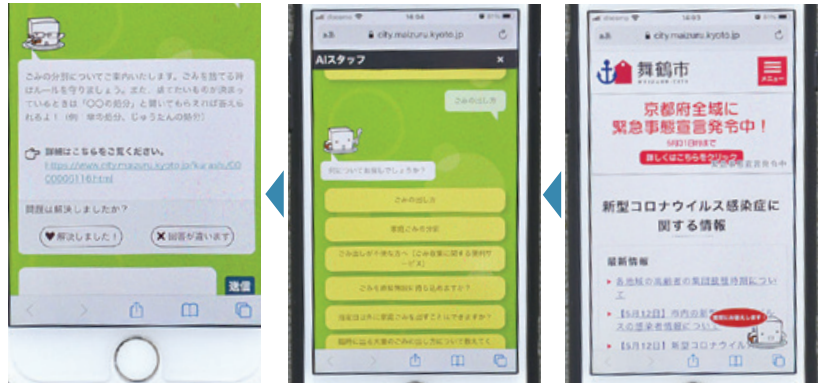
ごみの分別についてご案内いたします。ごみを捨てる時はルールを守りましょう。また、捨てたいものが決まっているときは「〇〇の処分」と聞いてもらえれば答えられるよ！（例　椅子処分、じゅうたんの処分）

詳細はこちらをご覧ください。
https://www.city.maizuru.kyoto.jp/kurashi/0000001161.html

問題は解決しましたか？

解決しました！

回答が違います

送信

docomo
16:04
city.maizuru.kyoto.jp
AIスタッフ
ごみの出し方
何についてお話ししましょうか？
ごみの出し方
家庭ごみを分別
ごみ出しが不便な方へ（ごみ収集に関する便利サービス）
ごみを直接施設に持ち込めますか？
指定ゴミ袋以外の袋でごみを出すことはできますか？
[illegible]

docomo
16:03
city.maizuru.kyoto.jp
舞鶴市
メニュー
京都府全域に
緊急事態宣言発令中！
5月31日まで
詳しくはこちらをクリック
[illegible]
新型コロナウイルス感染症に関する情報
最新情報
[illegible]
【5月12日】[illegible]
【5月12日】新型コロナウイルス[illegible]